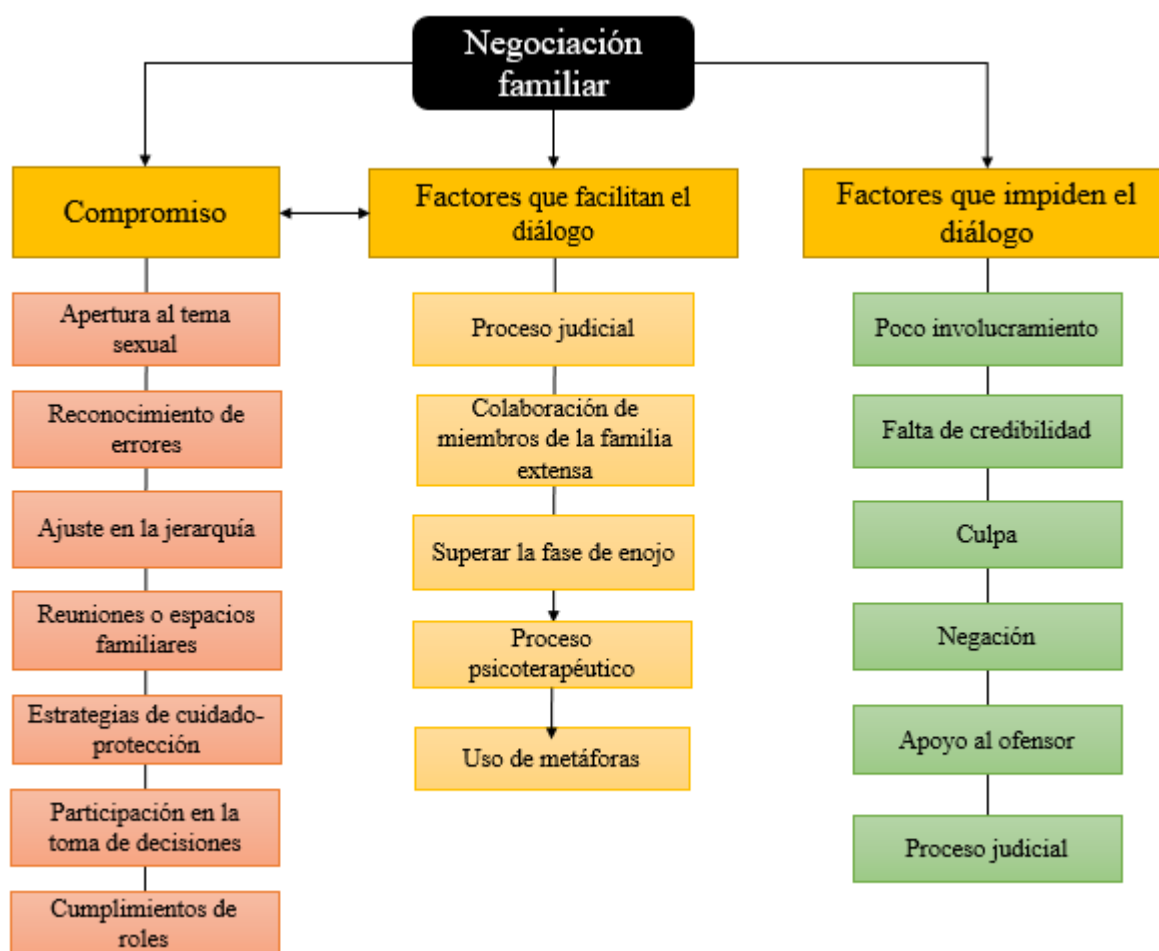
Negociación familiar

Compromiso

Apertura al tema sexual

Reconocimiento de errores

Ajuste en la jerarquía

Reuniones o espacios familiares

Estrategias de cuidado-protección

Participación en la toma de decisiones

Cumplimientos de roles

Factores que facilitan el diálogo

Proceso judicial

Colaboración de miembros de la familia extensa

Superar la fase de enojo

Proceso psicoterapéutico

Uso de metáforas

Factores que impiden el diálogo

Poco involucramiento

Falta de credibilidad

Culpa

Negación

Apoyo al ofensor

Proceso judicial